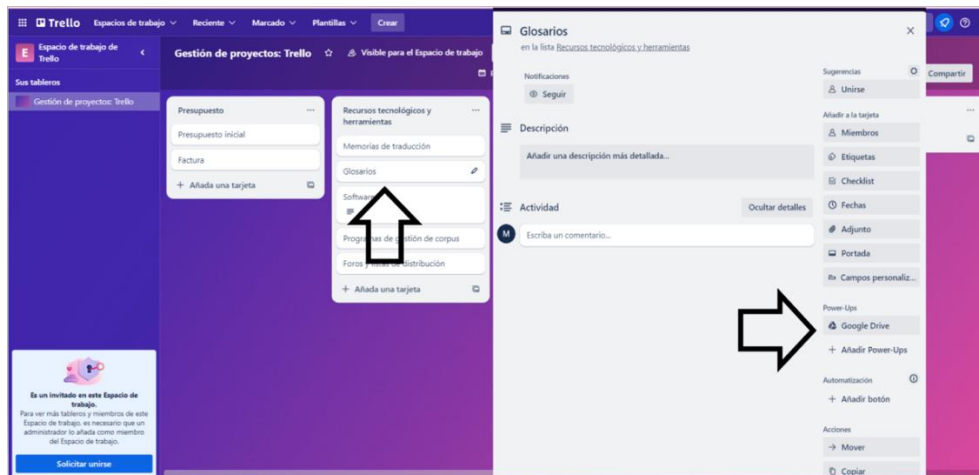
Trello Espacios de trabajo Reciente Marcado Plantillas Crear

E Espacio de trabajo de Trello

Sus tableros

Gestión de proyectos: Trello

Gestión de proyectos: Trello Visible para el Espacio de trabajo

Compartir

Presupuesto

Presupuesto inicial

Factura

+ Añada una tarjeta

Recursos tecnológicos y herramientas

Memorias de traducción

Glosarios

Software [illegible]

Progra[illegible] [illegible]stión de corpus

Foros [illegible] distribución

+ Añada una tarjeta

Glosarios
en la lista Recursos tecnológicos y herramientas

Notificaciones
Seguir

Descripción

Añadir una descripción más detallada...

Actividad
Ocultar detalles

M Escriba un comentario...

Sugerencias
Unirse

Añadir a la tarjeta
Miembros
Etiquetas
Checklist
Fechas
Adjunto
Portada
Campos personaliz...

Power-Ups
Google Drive
+ Añadir Power-Ups

Automatización
+ Añadir botón

Acciones
→ Mover
Copiar

Es un invitado en este Espacio de trabajo.
Para ver más tableros y miembros de este Espacio de trabajo, es necesario que un administrador lo añada como miembro del Espacio de trabajo.

Solicitar unirse